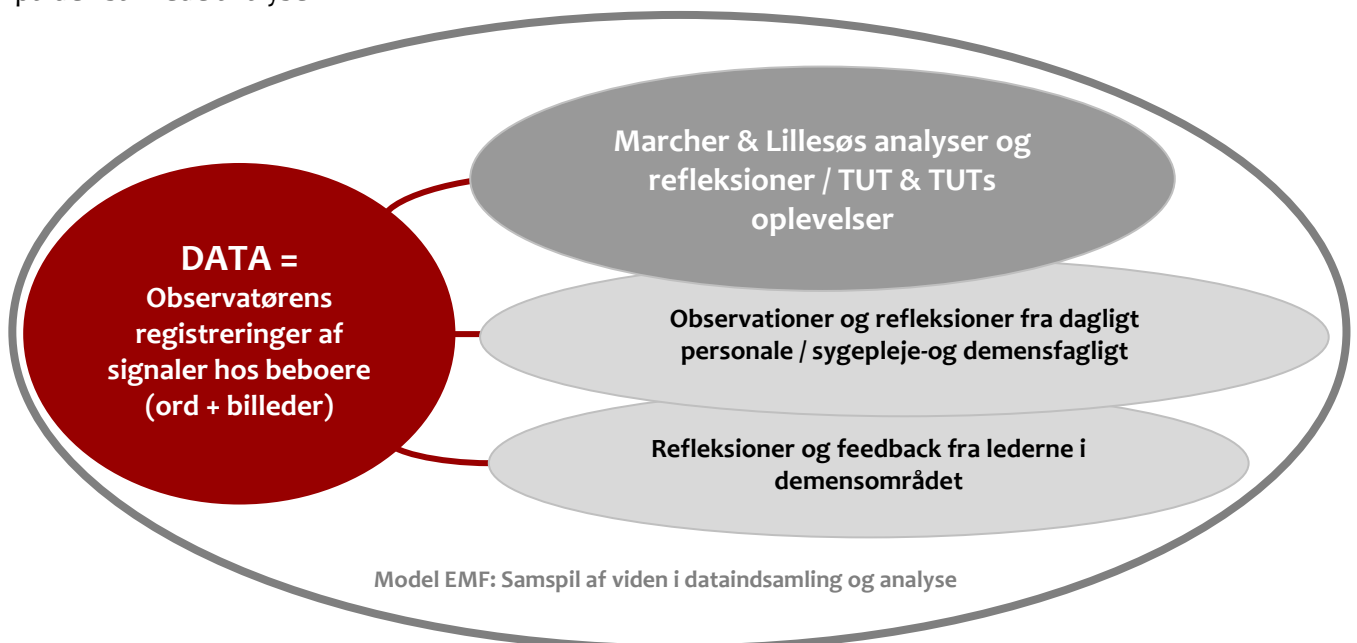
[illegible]

DATA =
Observatørens registreringer af signaler hos beboere (ord + billeder)

Marcher & Lillesøs analyser og refleksioner / TUT & TUTs oplevelser

Observationer og refleksioner fra dagligt personale / sygepleje-og demensfagligt

Refleksioner og feedback fra lederne i demensområdet

Model EMF: Samspil af viden i dataindsamling og analyse